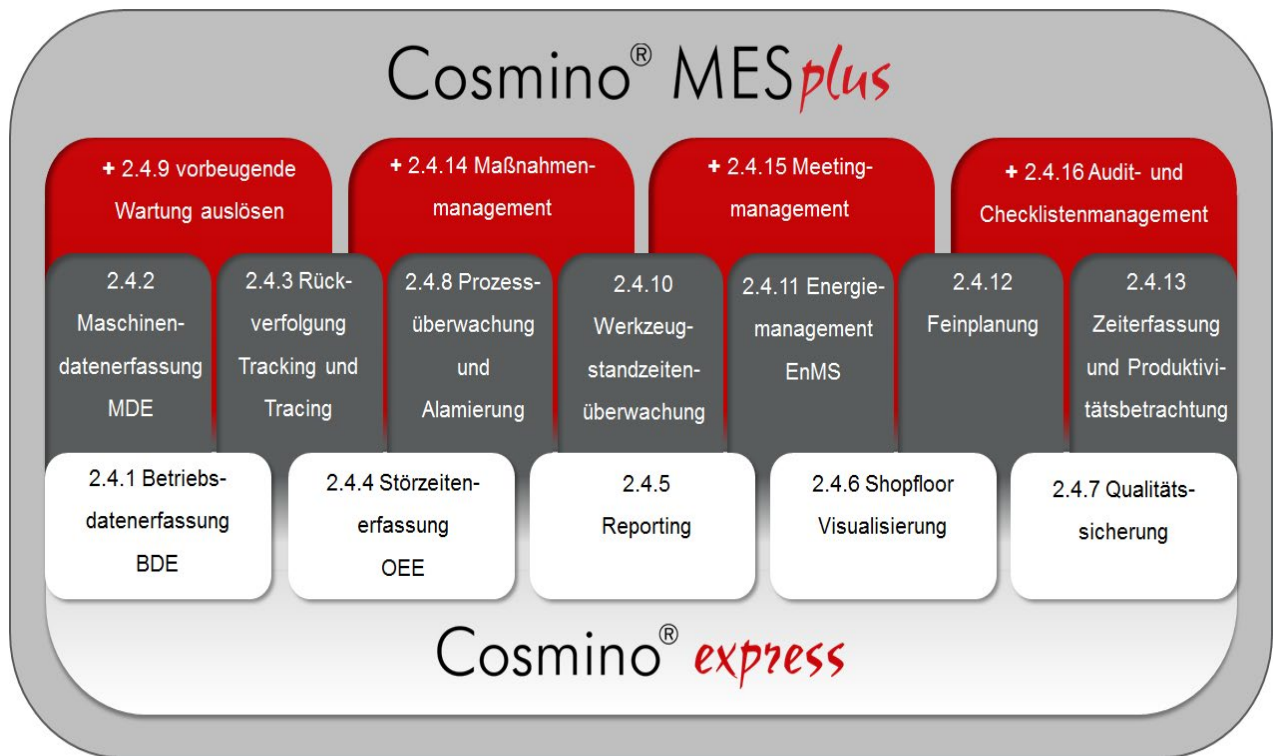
Cosmino® MESplus

+ 2.4.9 vorbeugende Wartung auslösen

+ 2.4.14 Maßnahmenmanagement

+ 2.4.15 Meetingmanagement

+ 2.4.16 Audit- und Checklistenmanagement

2.4.2 Maschinendatenerfassung MDE

2.4.3 Rückverfolgung Tracking und Tracing

2.4.8 Prozessüberwachung und Alamierung

2.4.10 Werkzeugstandzeitenüberwachung

2.4.11 Energiemanagement EnMS

2.4.12 Feinplanung

2.4.13 Zeiterfassung und Produktivitätsbetrachtung

2.4.1 Betriebsdatenerfassung BDE

2.4.4 Störzeitenerfassung OEE

2.4.5 Reporting

2.4.6 Shopfloor Visualisierung

2.4.7 Qualitätssicherung

Cosmino® express